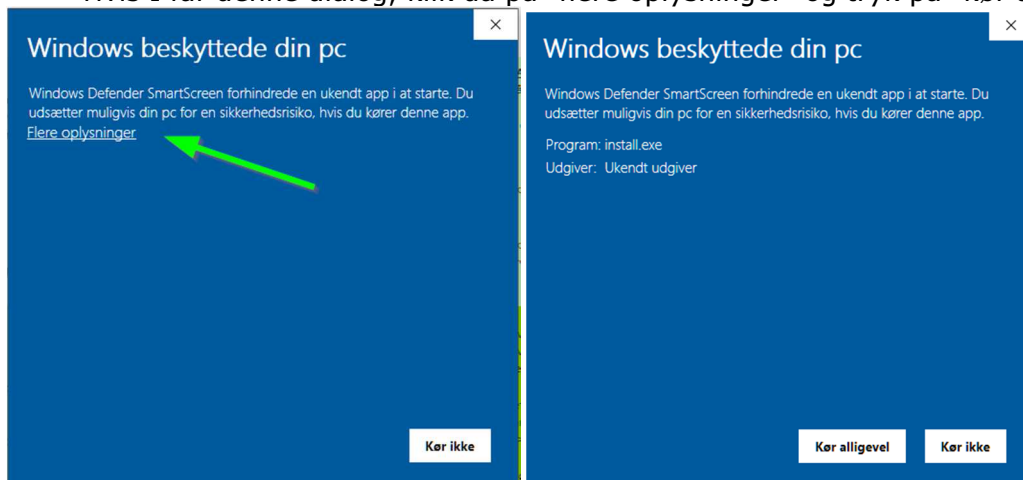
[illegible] denne dialog, klik du på "Flere oplysninger" og tryk på "Kør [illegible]

×

Windows beskyttede din pc

Windows Defender SmartScreen forhindrede en ukendt app i at starte. Du udsætter muligvis din pc for en sikkerhedsrisiko, hvis du kører denne app.

Flere oplysninger

Kør ikke

×

Windows beskyttede din pc

Windows Defender SmartScreen forhindrede en ukendt app i at starte. Du udsætter muligvis din pc for en sikkerhedsrisiko, hvis du kører denne app.

Program: install.exe

Udgiver: Ukendt udgiver

Kør alligevel

Kør ikke